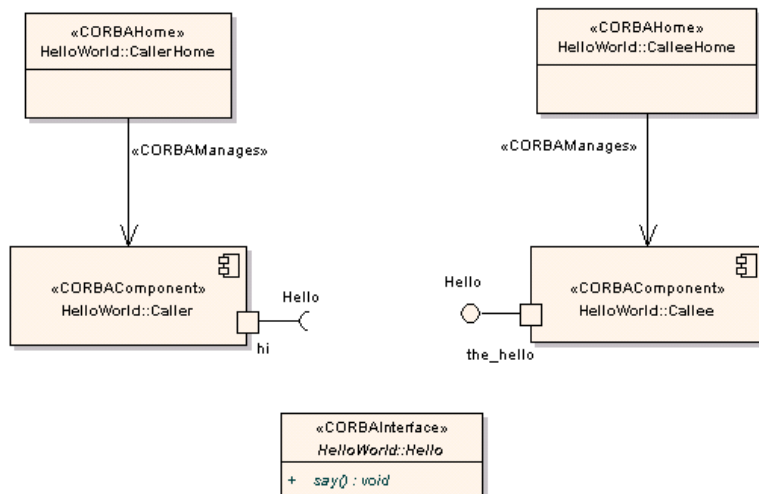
«CORBAHome»
HelloWorld::CallerHome

«CORBAManages»

«CORBAComponent»
HelloWorld::Caller

Hello

hi

«CORBAHome»
HelloWorld::CalleeHome

«CORBAManages»

Hello

«CORBAComponent»
HelloWorld::Callee

the_hello

«CORBAInterface»
HelloWorld::Hello

+ say() : void